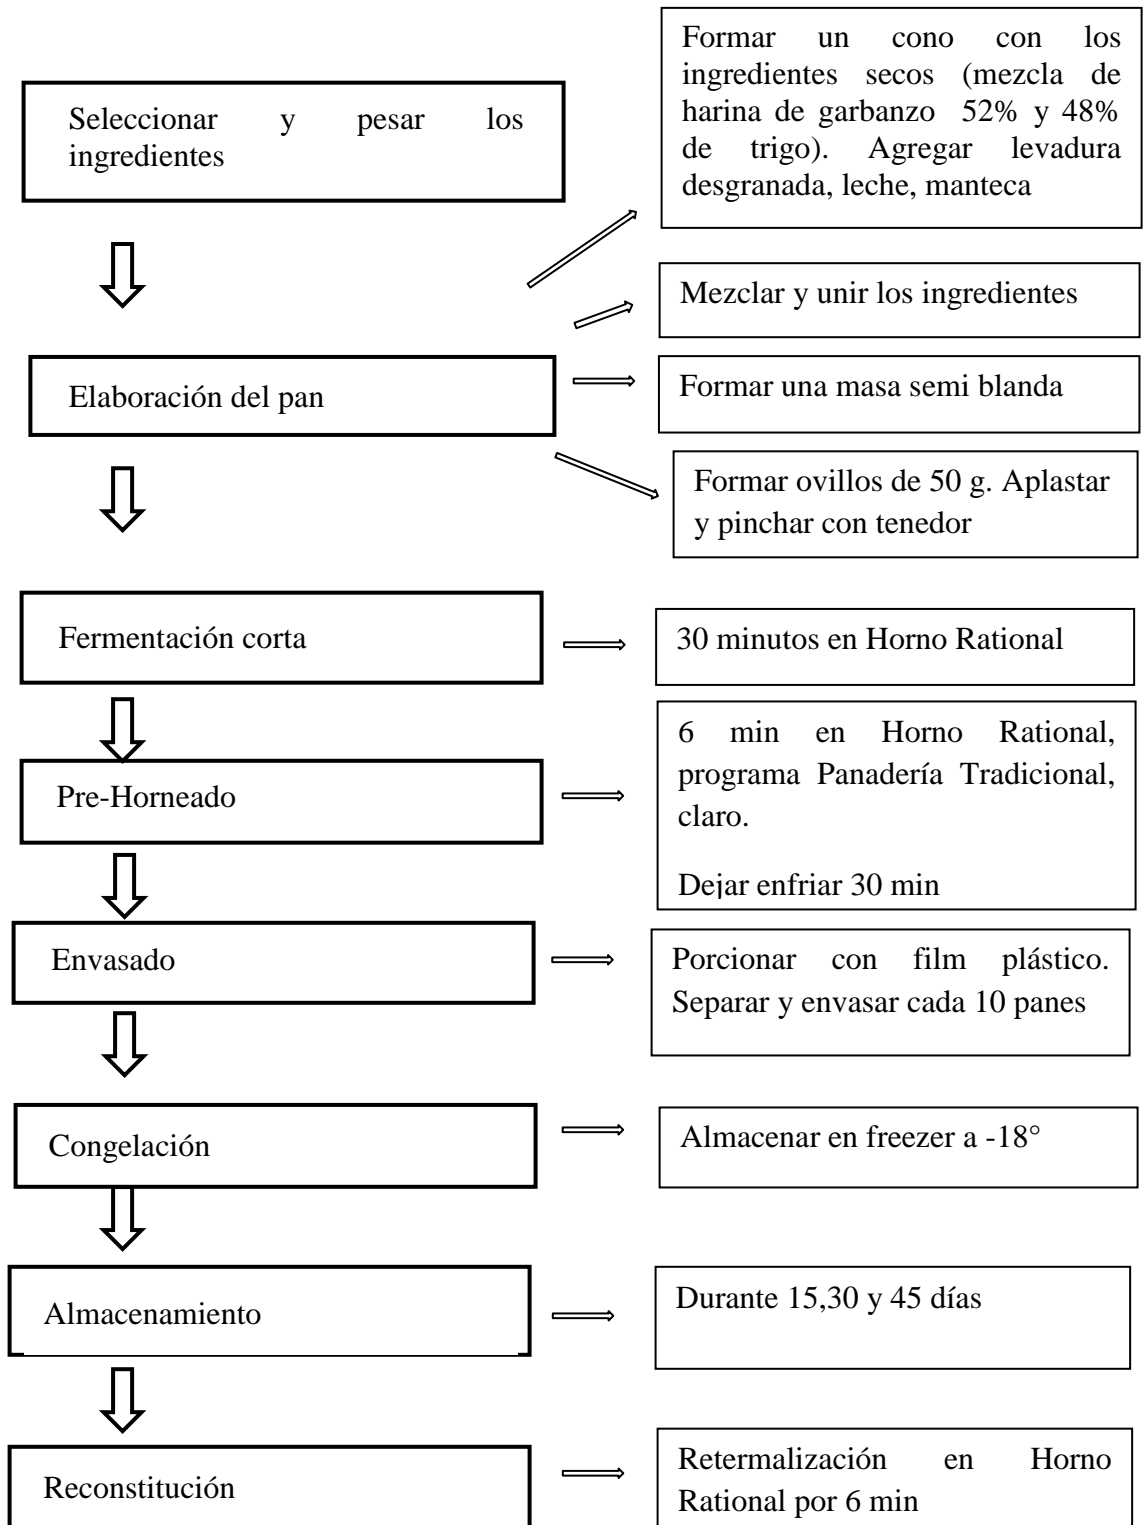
Seleccionar y pesar los ingredientes

Formar un cono con los ingredientes secos (mezcla de harina de garbanzo 52% y 48% de trigo). Agregar levadura desgranada, leche, manteca

Mezclar y unir los ingredientes

Elaboración del pan

Formar una masa semi blanda

Formar ovillos de 50 g. Aplastar y pinchar con tenedor

Fermentación corta

30 minutos en Horno Rational

Pre-Horneado

6 min en Horno Rational, programa Panadería Tradicional, claro.

Dejar enfriar 30 min

Envasado

Porcionar con film plástico. Separar y envasar cada 10 panes

Congelación

Almacenar en freezer a -18°

Almacenamiento

Durante 15,30 y 45 días

Reconstitución

Retermalización en Horno Rational por 6 min